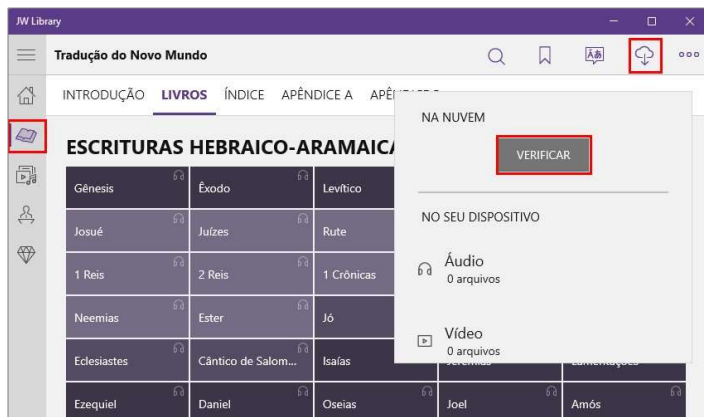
JW Library

Tradução do Novo Mundo

INTRODUÇÃO LIVROS ÍNDICE APÊNDICE A APÊ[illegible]

ESCRITURAS HEBRAICO-ARAMAIC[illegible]

| Gênesis | Êxodo | Levítico |
|---|---|---|
| Josué | Juízes | Rute |
| 1 Reis | 2 Reis | 1 Crônicas |
| Neemias | Ester | Jó |
| Eclesiastes | Cântico de Salom... | Isaías |
| Ezequiel | Daniel | Oseias | Joel | Amós |

NA NUVEM

VERIFICAR

NO SEU DISPOSITIVO

Áudio
0 arquivos

Vídeo
0 arquivos